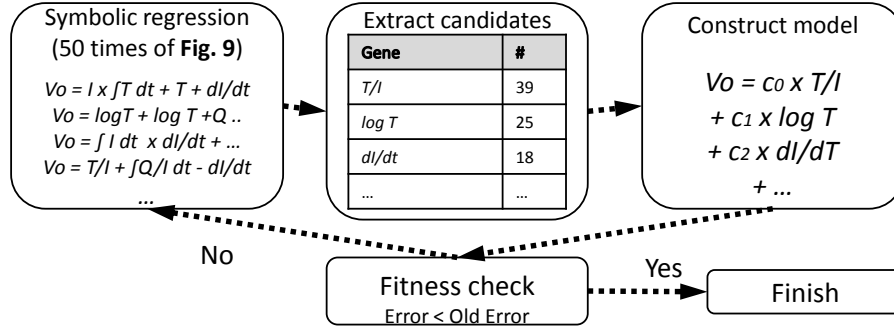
Symbolic regression (50 times of **Fig. 9**)

*Vo = I x ∫T dt + T + dI/dt*
*Vo = logT + log T +Q ..*
*Vo = ∫ I dt x dI/dt + …*
*Vo = T/I + ∫Q/I dt - dI/dt*
*…*

Extract candidates

| Gene | # |
|---|---|
| *T/I* | 39 |
| *log T* | 25 |
| *dI/dt* | 18 |
| … | … |

Construct model

*Vo = $c_0$ x T/I*
*+ $c_1$ x log T*
*+ $c_2$ x dI/dT*
*+ …*

No

Fitness check
Error < Old Error

Yes

Finish